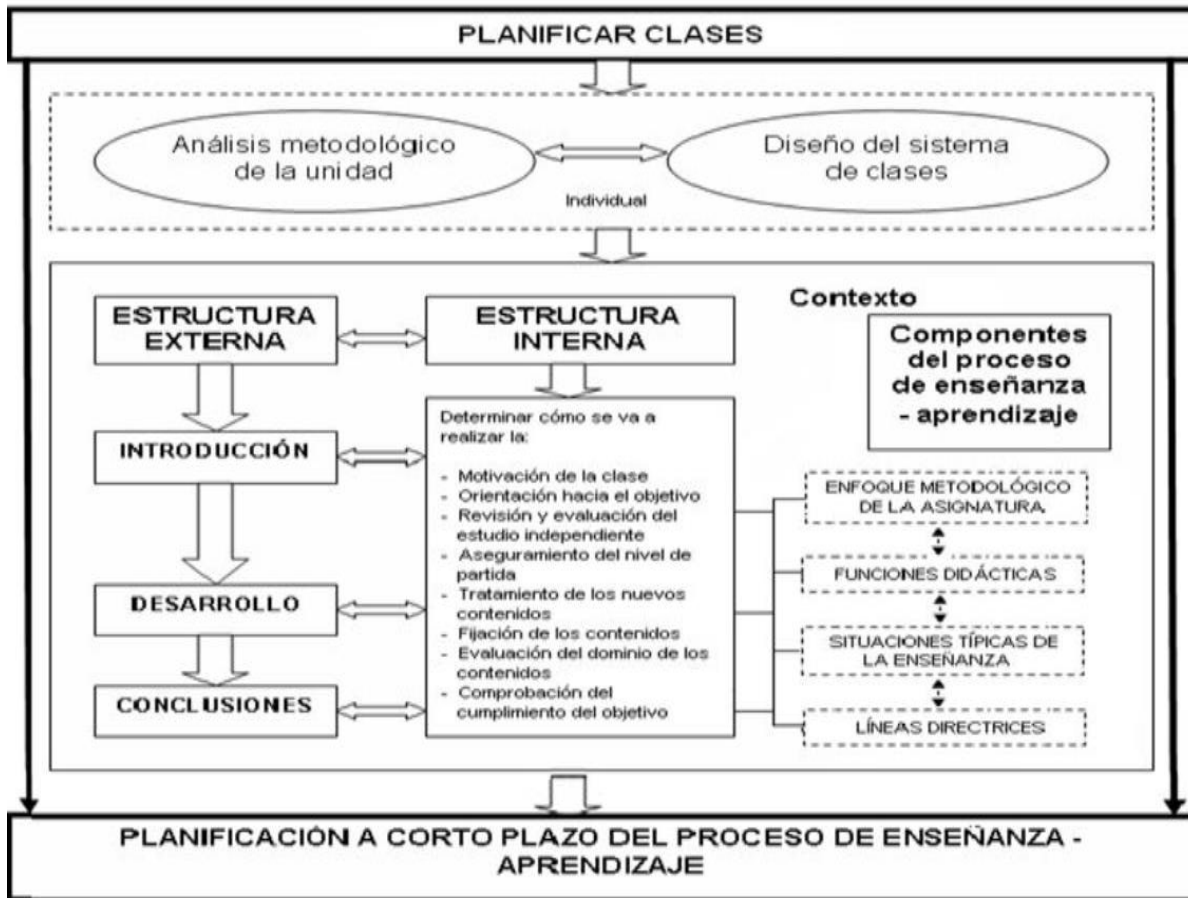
PLANIFICAR CLASES

Análisis metodológico de la unidad

Diseño del sistema de clases

Individual

Contexto

ESTRUCTURA EXTERNA

ESTRUCTURA INTERNA

Componentes del proceso de enseñanza - aprendizaje

INTRODUCCIÓN

DESARROLLO

CONCLUSIONES

Determinar cómo se va a realizar la:

- Motivación de la clase
- Orientación hacia el objetivo
- Revisión y evaluación del estudio independiente
- Aseguramiento del nivel de partida
- Tratamiento de los nuevos contenidos
- Fijación de los contenidos
- Evaluación del dominio de los contenidos
- Comprobación del cumplimiento del objetivo

ENFOQUE METODOLÓGICO DE LA ASIGNATURA

FUNCIONES DIDÁCTICAS

SITUACIONES TÍPICAS DE LA ENSEÑANZA

LÍNEAS DIRECTRICES

PLANIFICACIÓN A CORTO PLAZO DEL PROCESO DE ENSEÑANZA - APRENDIZAJE